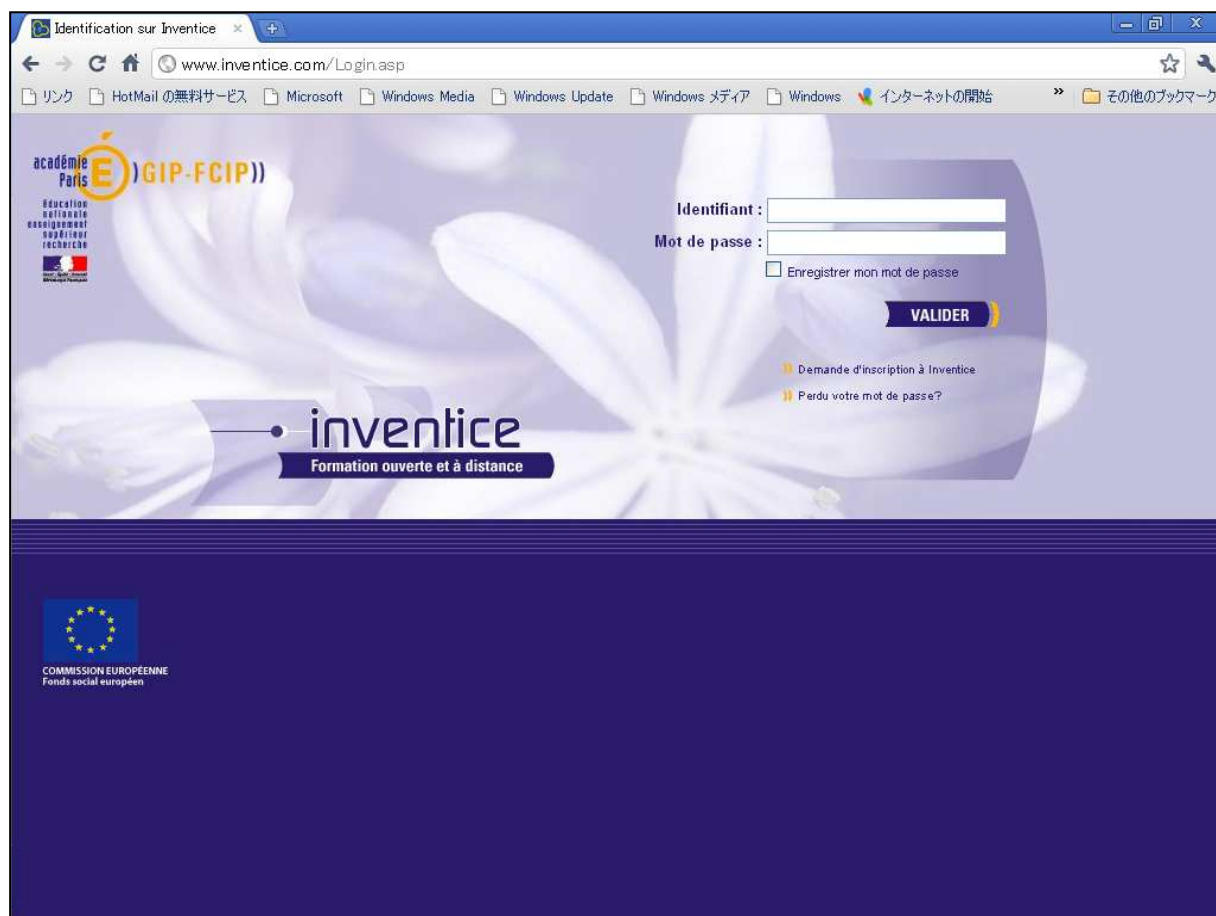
Identification sur Inventice ×

www.inventice.com/Login.asp

リンク HotMail の無料サービス Microsoft Windows Media Windows Update Windows メディア Windows インターネットの開始 » その他のブックマーク

académie Paris É )GIP-FCIP))

Éducation nationale enseignement supérieur recherche

Identifiant :
Mot de passe :
Enregistrer mon mot de passe

VALIDER

Demande d'inscription à Inventice
Perdu votre mot de passe?

inventice
Formation ouverte et à distance

COMMISSION EUROPÉENNE
Fonds social européen